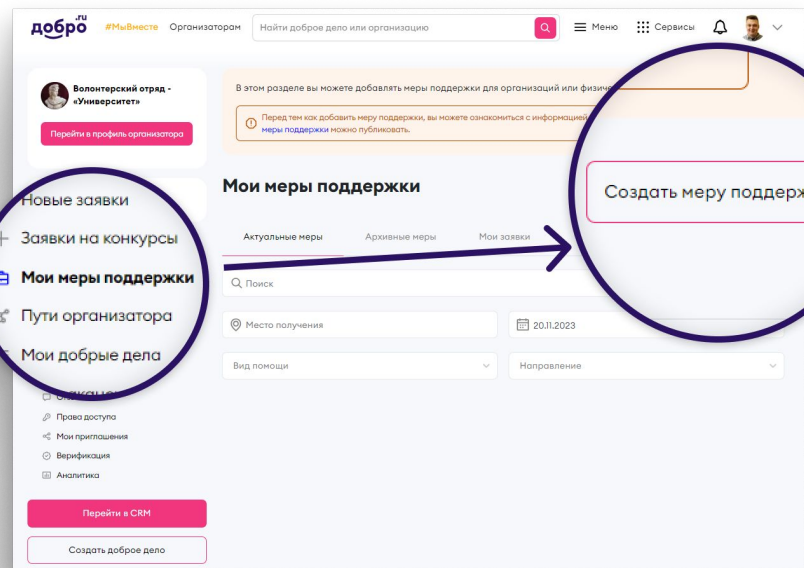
добро.ru #МыВместе Организаторам Найти доброе дело или организацию Меню Сервисы

Волонтерский отряд - «Университет»

Перейти в профиль организатора

Новые заявки
Заявки на конкурсы
Мои меры поддержки
Пути организатора
Мои добрые дела

Права доступа
Мои приглашения
Верификация
Аналитика

Перейти в CRM

Создать доброе дело

В этом разделе вы можете добавлять меры поддержки для организаций или физиче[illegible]

Перед тем как добавить меру поддержки, вы можете ознакомиться с информацией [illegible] меры поддержки можно публиковать.

Мои меры поддержки

Создать меру поддерж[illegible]

Актуальные меры Архивные меры Мои заявки

Поиск

Место получения 20.11.2023

Вид помощи Направление